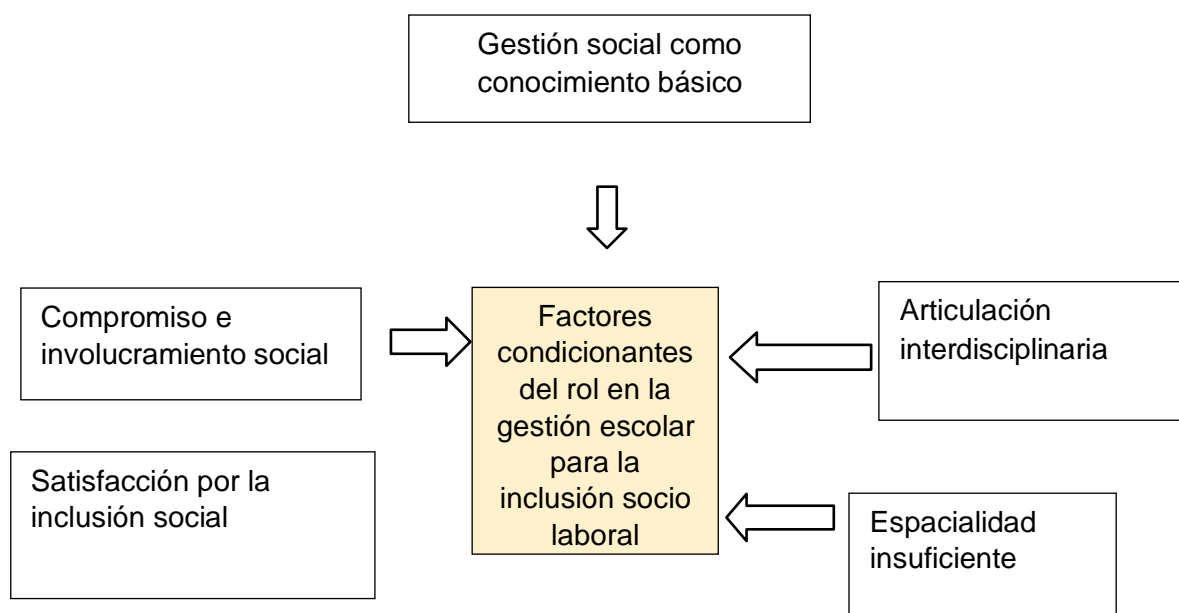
Gestión social como conocimiento básico

Compromiso e involucramiento social

Factores condicionantes del rol en la gestión escolar para la inclusión socio laboral

Articulación interdisciplinaria

Satisfacción por la inclusión social

Espacialidad insuficiente